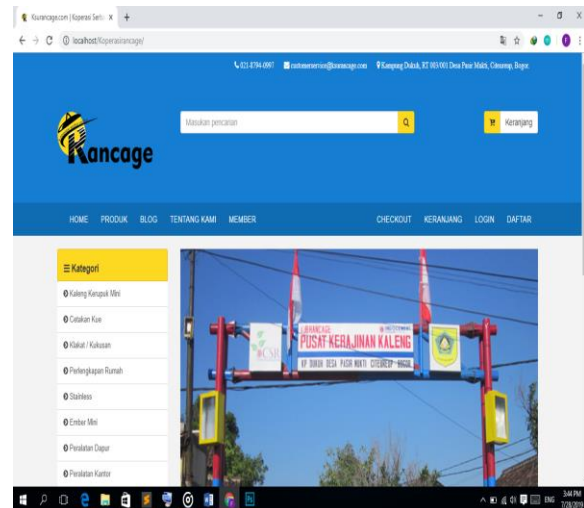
Kurancage.com | Koperasi Serba X +

localhost/koperasirancage/

021-8794-0997 customerservice@rancage.com Kampung Dukuh, RT 003/001 Desa Pasir Mukti, Citeureup, Bogor

Rancage

Masukan pencarian

Keranjang

HOME PRODUK BLOG TENTANG KAMI MEMBER CHECKOUT KERANJANG LOGIN DAFTAR

☰ Kategori

Kaleng Kerupuk Mini

Cetakan Kue

Klakat / Kukusan

Perlengkapan Rumah

Stainless

Ember Mini

Peralatan Dapur

Peralatan Kantor

PUSAT KERAJINAN KALENG

KP. DUKUH DESA PASIR MUKTI CITEUREUP BOGOR

CSR

ENG 3:44 PM 7/28/2018